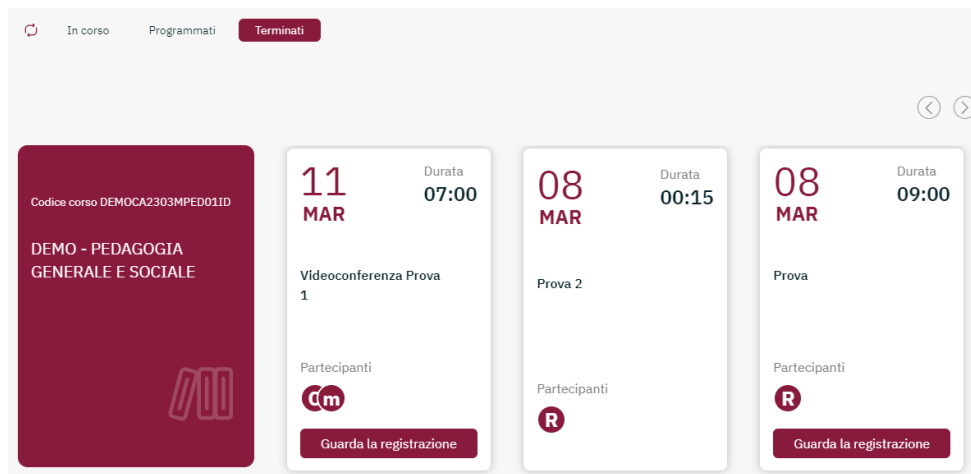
In corso Programmati Terminati

Codice corso DEMOCA2303MPED01ID

DEMO - PEDAGOGIA GENERALE E SOCIALE

11 MAR
Durata
07:00

Videoconferenza Prova 1

Partecipanti

C m

Guarda la registrazione

08 MAR
Durata
00:15

Prova 2

Partecipanti

R

08 MAR
Durata
09:00

Prova

Partecipanti

R

Guarda la registrazione